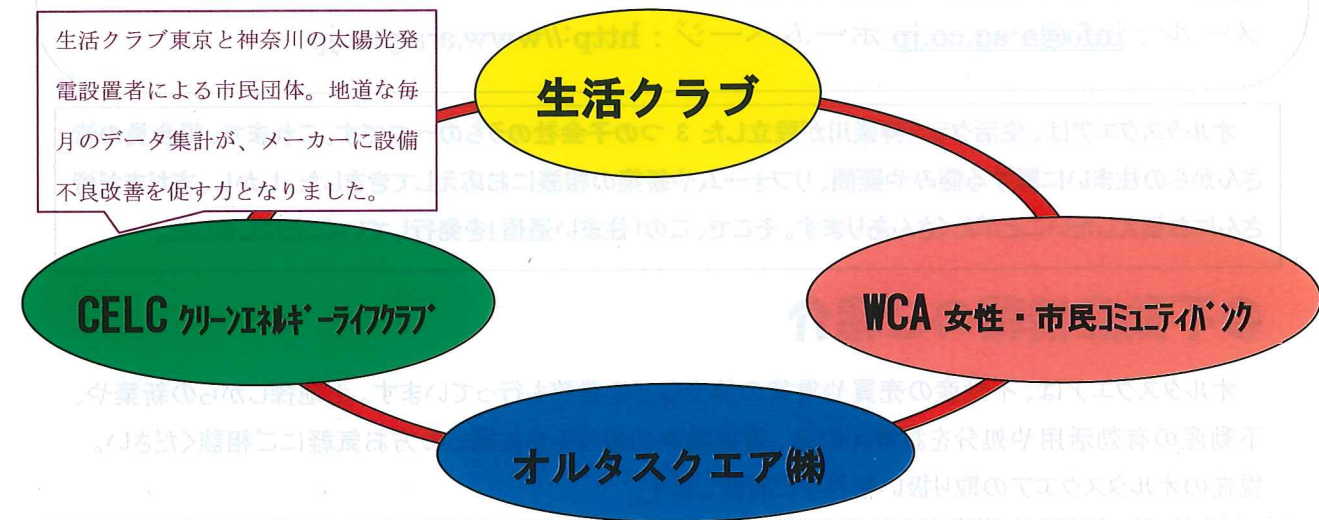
生活クラブ東京と神奈川の太陽光発電設置者による市民団体。地道な毎月のデータ集計が、メーカーに設備不良改善を促す力となりました。

生活クラブ

CELC クリーンエネルギーライフクラブ

WCA 女性・市民コミュニティバンク

オルタスクエア(株)